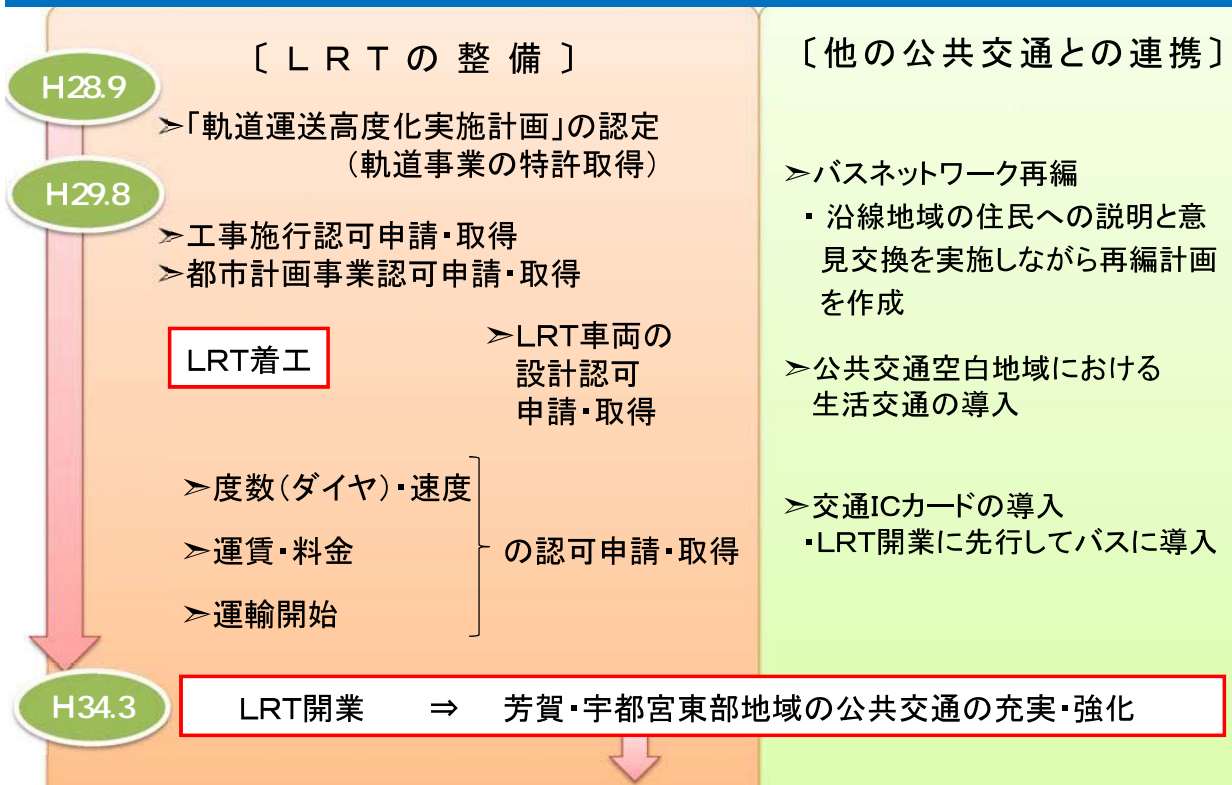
〔ＬＲＴの整備〕

〔他の公共交通との連携〕

H28.9

➢「軌道運送高度化実施計画」の認定（軌道事業の特許取得）

H29.8

➢工事施行認可申請・取得
➢都市計画事業認可申請・取得

LRT着工

➢LRT車両の設計認可申請・取得

➢度数（ダイヤ）・速度
➢運賃・料金
➢運輸開始
の認可申請・取得

➢バスネットワーク再編
・沿線地域の住民への説明と意見交換を実施しながら再編計画を作成

➢公共交通空白地域における生活交通の導入

➢交通ICカードの導入
・LRT開業に先行してバスに導入

H34.3

LRT開業 ⇒ 芳賀・宇都宮東部地域の公共交通の充実・強化